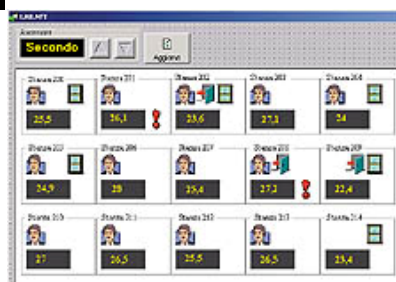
LAB.NFT

Ascensore

Secondo

Aggiorna

Stanza 200
25,5

Stanza 201
26,1

Stanza 202
23,6

Stanza 203
27,1

Stanza 204
24

Stanza 205
24,9

Stanza 206
28

Stanza 207
23,4

Stanza 208
27,2

Stanza 209
22,4

Stanza 210
27

Stanza 211
26,5

Stanza 212
25,5

Stanza 213
26,5

Stanza 214
23,4